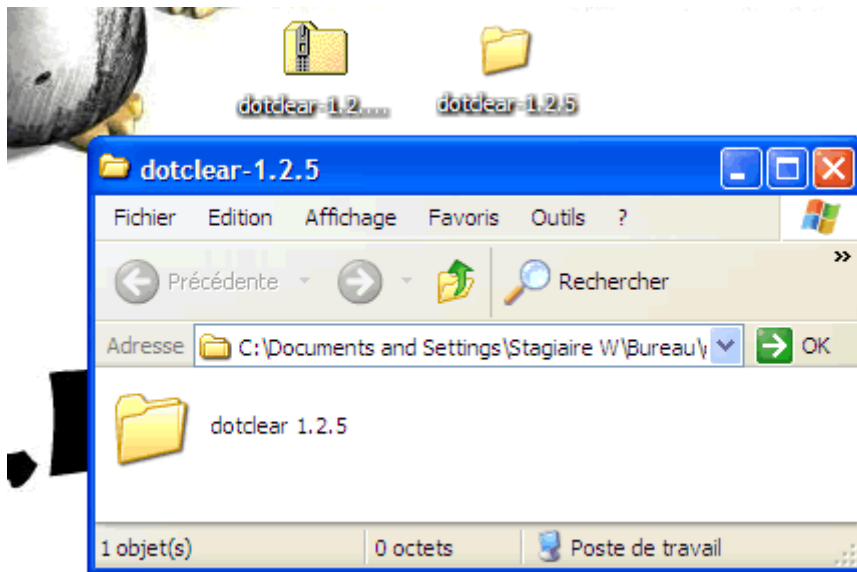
dotclear-1.2....

dotclear-1.2.5

dotclear-1.2.5

Fichier Edition Affichage Favoris Outils ?

Précédente

Rechercher

Adresse C:\Documents and Settings\Stagiaire W\Bureau\

OK

dotclear 1.2.5

1 objet(s)

0 octets

Poste de travail